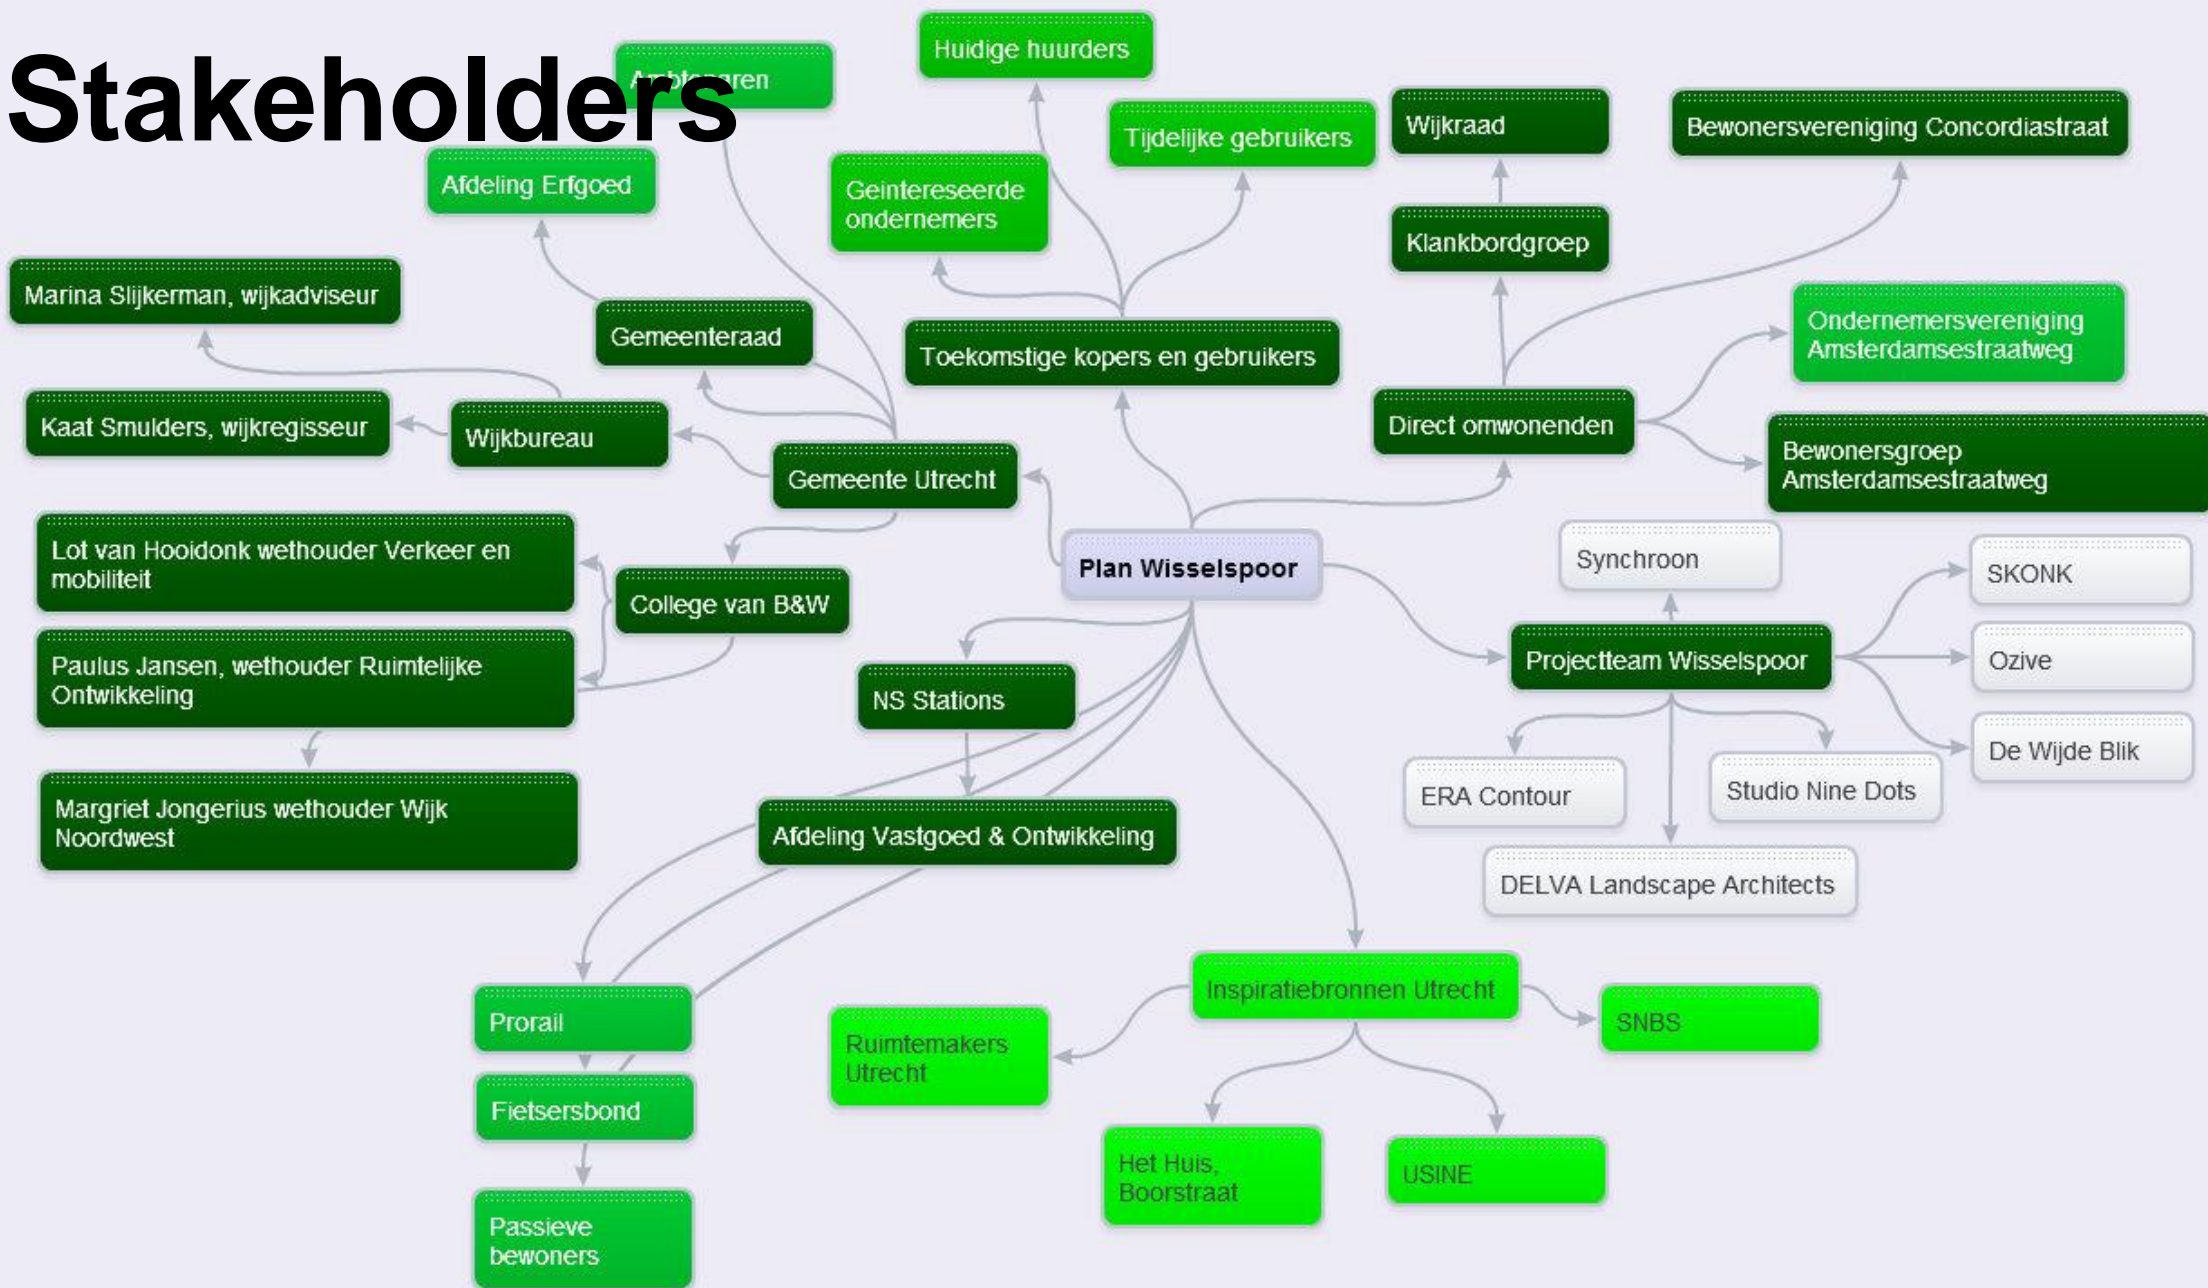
Stakeholders

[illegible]ren

Huidige huurders

Tijdelijke gebruikers

Wijkraad

Bewonersvereniging Concordiastraat

Afdeling Erfgoed

Geintereseerde ondernemers

Klankbordgroep

Marina Slijkerman, wijkadviseur

Gemeenteraad

Toekomstige kopers en gebruikers

Ondernemersvereniging Amsterdamsestraatweg

Kaat Smulders, wijkregisseur

Wijkbureau

Direct omwonenden

Gemeente Utrecht

Bewonersgroep Amsterdamsestraatweg

Lot van Hooidonk wethouder Verkeer en mobiliteit

Plan Wisselspoor

Synchroon

SKONK

College van B&W

Paulus Jansen, wethouder Ruimtelijke Ontwikkeling

Projectteam Wisselspoor

Ozive

NS Stations

De Wijde Blik

ERA Contour

Studio Nine Dots

Margriet Jongerius wethouder Wijk Noordwest

Afdeling Vastgoed & Ontwikkeling

DELVA Landscape Architects

Inspiratiebronnen Utrecht

SNBS

Prorail

Ruimtemakers Utrecht

Fietsersbond

Het Huis, Boorstraat

USINE

Passieve bewoners